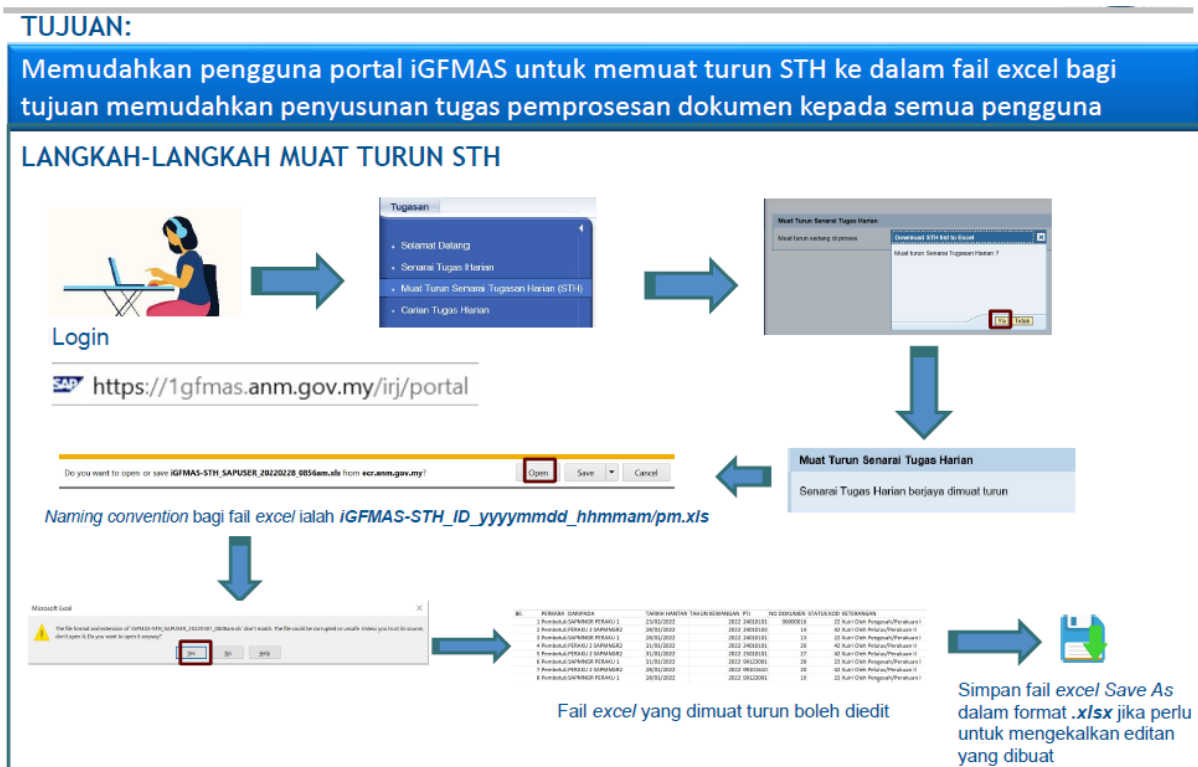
TUJUAN:

Memudahkan pengguna portal iGFMAS untuk memuat turun STH ke dalam fail excel bagi tujuan memudahkan penyusunan tugas pemprosesan dokumen kepada semua pengguna

LANGKAH-LANGKAH MUAT TURUN STH

Login

SAP https://1gfmas.anm.gov.my/irj/portal

Tugasan
Selamat Datang
Senarai Tugas Harian
Muat Turun Senarai Tugasan Harian (STH)
Carian Tugas Harian

Muat Turun Senarai Tugas Harian
Muat turun sedang di proses
Download STH list to Excel
Muat turun Senarai Tugasan Harian ?
Ya Tidak

Muat Turun Senarai Tugas Harian
Senarai Tugas Harian berjaya dimuat turun

Do you want to open or save iGFMAS-STH_SAPUSER_20220228_0856am.xls from ecr.anm.gov.my?
Open Save Cancel

Naming convention bagi fail excel ialah iGFMAS-STH_ID_yyyymmdd_hhmmam/pm.xls

Microsoft Excel
The file format and extension of 'iGFMAS-STH_SAPUSER_20220301_0908am.xls' don't match. The file could be corrupted or unsafe. Unless you trust its source, don't open it. Do you want to open it anyway?
Yes No Help

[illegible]

Fail excel yang dimuat turun boleh diedit

Simpan fail excel Save As dalam format .xlsx jika perlu untuk mengekalkan editan yang dibuat